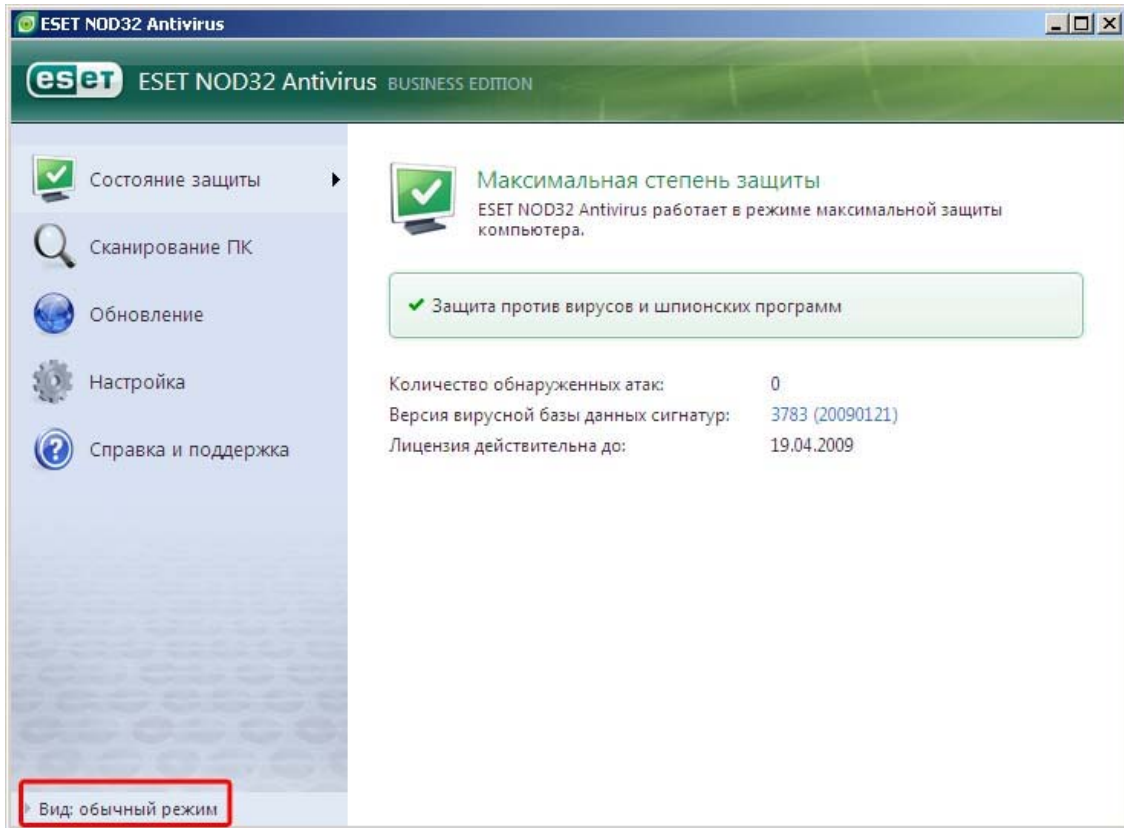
ESET NOD32 Antivirus

eset ESET NOD32 Antivirus BUSINESS EDITION

Состояние защиты

Сканирование ПК

Обновление

Настройка

Справка и поддержка

Максимальная степень защиты
ESET NOD32 Antivirus работает в режиме максимальной защиты компьютера.

✔ Защита против вирусов и шпионских программ

| | |
|---|---|
| Количество обнаруженных атак: | 0 |
| Версия вирусной базы данных сигнатур: | 3783 (20090121) |
| Лицензия действительна до: | 19.04.2009 |

Вид: обычный режим